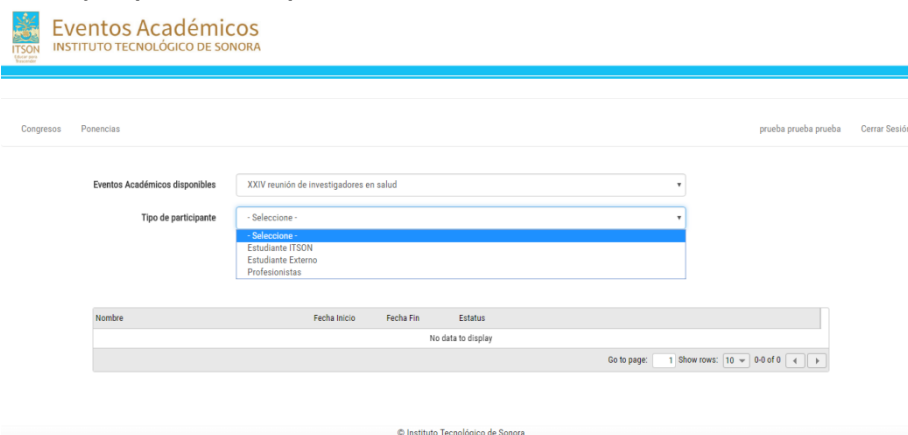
ITSON

Eventos Académicos
INSTITUTO TECNOLÓGICO DE SONORA

Congresos Ponencias

prueba prueba prueba Cerrar Sesió

Eventos Académicos disponibles XXIV reunión de investigadores en salud

Tipo de participante - Seleccione -

- Seleccione -
Estudiante ITSON
Estudiante Externo
Profesionistas

| Nombre | Fecha Inicio | Fecha Fin | Estatus |
|---|---|---|---|
| No data to display | | | |

Go to page: 1 Show rows: 10 0-0 of 0

© Instituto Tecnológico de Sonora